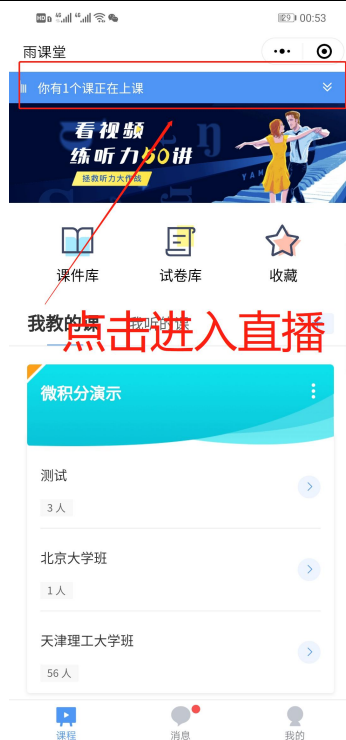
HD 4G 4G 00:53

雨课堂

你有1个课正在上课

看视频
练听力60讲
拯救听力大作战

YAM

课件库

试卷库

收藏

我教的课

我听的课

点击进入直播

微积分演示

测试

3人

北京大学班

1人

天津理工大学班

56人

课程

消息

我的